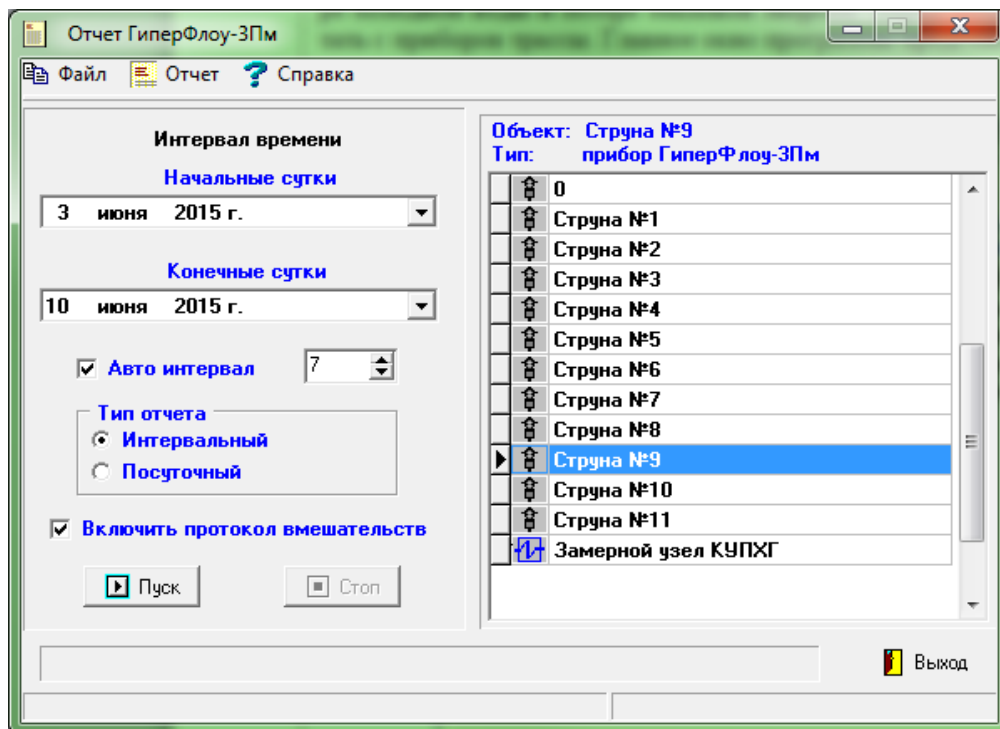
Отчет ГиперФлоу-3Пм

Файл Отчет Справка

Интервал времени

Начальные сутки

3 июня 2015 г.

Конечные сутки

10 июня 2015 г.

Авто интервал 7

Тип отчета

Интервальный

Посуточный

Включить протокол вмешательств

Пуск

Стоп

Объект: Струна №9
Тип: прибор ГиперФлоу-3Пм

| |
|---|
| 0 |
| Струна №1 |
| Струна №2 |
| Струна №3 |
| Струна №4 |
| Струна №5 |
| Струна №6 |
| Струна №7 |
| Струна №8 |
| Струна №9 |
| Струна №10 |
| Струна №11 |
| Замерной узел КУПХГ |

Выход